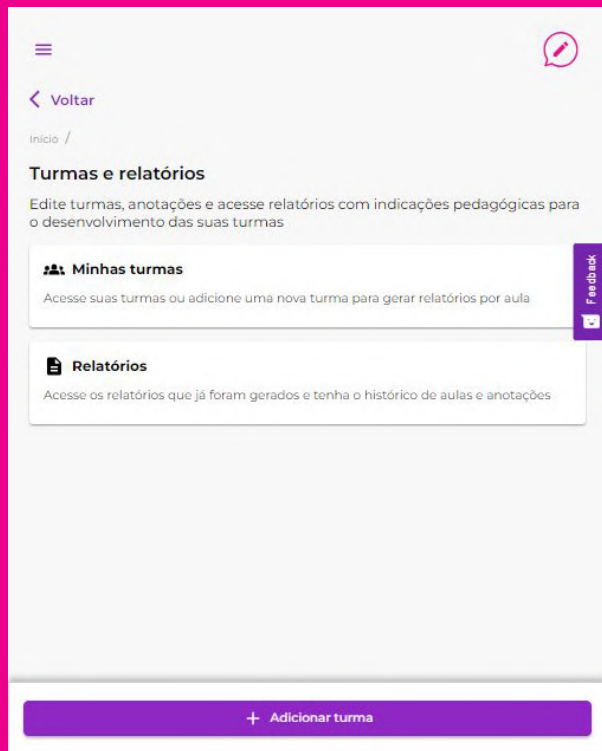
Voltar

Início /

Turmas e relatórios

Edite turmas, anotações e acesse relatórios com indicações pedagógicas para o desenvolvimento das suas turmas

Minhas turmas

Acesse suas turmas ou adicione uma nova turma para gerar relatórios por aula

Feedback

Relatórios

Acesse os relatórios que já foram gerados e tenha o histórico de aulas e anotações

+ Adicionar turma